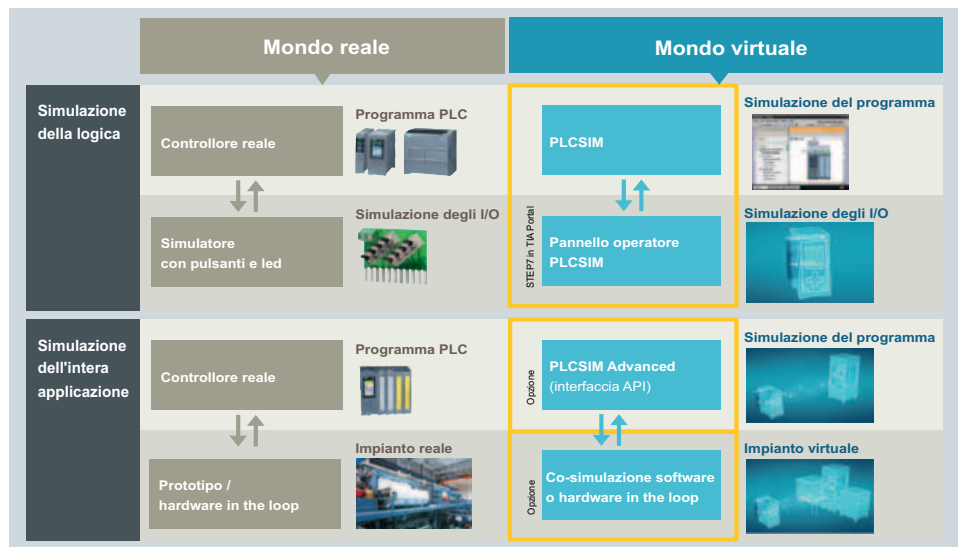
Mondo reale

Mondo virtuale

Simulazione della logica

Controllore reale

Programma PLC

PLCSIM

Simulazione del programma

Simulatore con pulsanti e led

Simulazione degli I/O

STEP7 in TIA Portal

Pannello operatore PLCSIM

Simulazione degli I/O

Simulazione dell'intera applicazione

Controllore reale

Programma PLC

Opzione

PLCSIM Advanced (interfaccia API)

Simulazione del programma

Prototipo / hardware in the loop

Impianto reale

Opzione

Co-simulazione software o hardware in the loop

Impianto virtuale